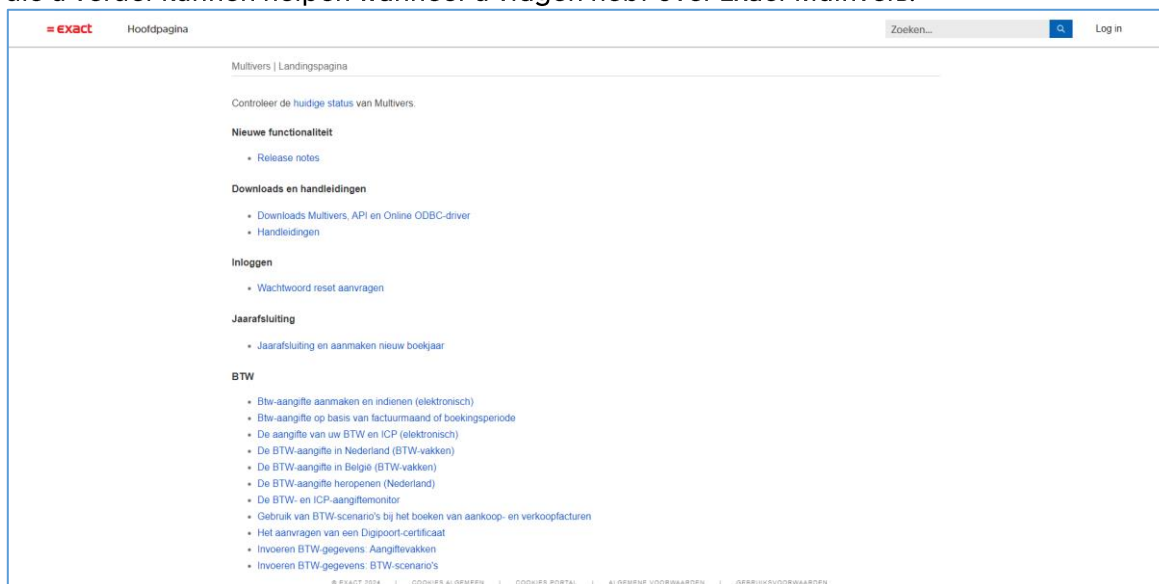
die u verder kunnen helpen wanneer u vragen hebt over Exact Multivers.

≡ exact Hoofdpagina Zoeken... Log in

Multivers | Landingspagina

Controleer de huidige status van Multivers.

**Nieuwe functionaliteit**

- Release notes

**Downloads en handleidingen**

- Downloads Multivers, API en Online ODBC-driver
- Handleidingen

**Inloggen**

- Wachtwoord reset aanvragen

**Jaarafsluiting**

- Jaarafsluiting en aanmaken nieuw boekjaar

**BTW**

- Btw-aangifte aanmaken en indienen (elektronisch)
- Btw-aangifte op basis van factuurmaand of boekingsperiode
- De aangifte van uw BTW en ICP (elektronisch)
- De BTW-aangifte in Nederland (BTW-vakken)
- De BTW-aangifte in België (BTW-vakken)
- De BTW-aangifte heropenen (Nederland)
- De BTW- en ICP-aangiftemonitor
- Gebruik van BTW-scenario's bij het boeken van aankoop- en verkoopfacturen
- Het aanvragen van een Digipoort-certificaat
- Invoeren BTW-gegevens: Aangiftevakken
- Invoeren BTW-gegevens: BTW-scenario's

© EXACT 2024 | COOKIES ALGEMEEN | COOKIES PORTAL | ALGEMENE VOORWAARDEN | GEBRUIKSVOORWAARDEN